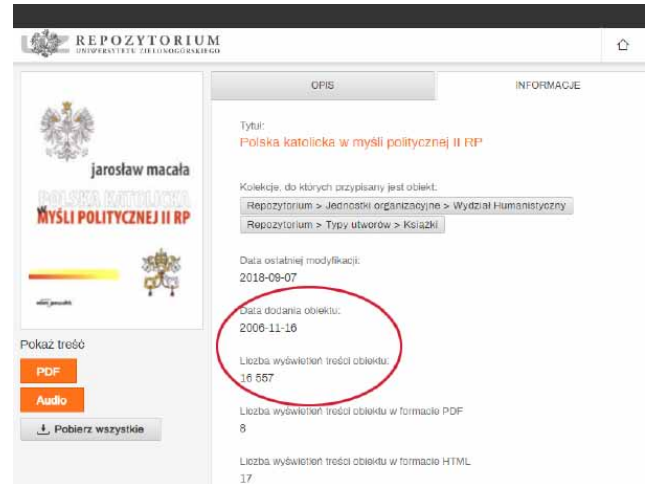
REPOZYTORIUM
UNIWERSYTETU ZIELONOGÓRSKIEGO

jarosław macała

POLSKA KATOLICKA
W MYŚLI POLITYCZNEJ II RP

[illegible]

Pokaż treść

PDF

Audio

Pobierz wszystkie

OPIS

INFORMACJE

Tytuł:
Polska katolicka w myśli politycznej II RP

Kolekcje, do których przypisany jest obiekt:
Repozytorium > Jednostki organizacyjne > Wydział Humanistyczny
Repozytorium > Typy utworów > Książki

Data ostatniej modyfikacji:
2018-09-07

Data dodania obiektu:
2006-11-16

Liczba wyświetleń treści obiektu:
16 557

Liczba wyświetleń treści obiektu w formacie PDF
8

Liczba wyświetleń treści obiektu w formacie HTML
17